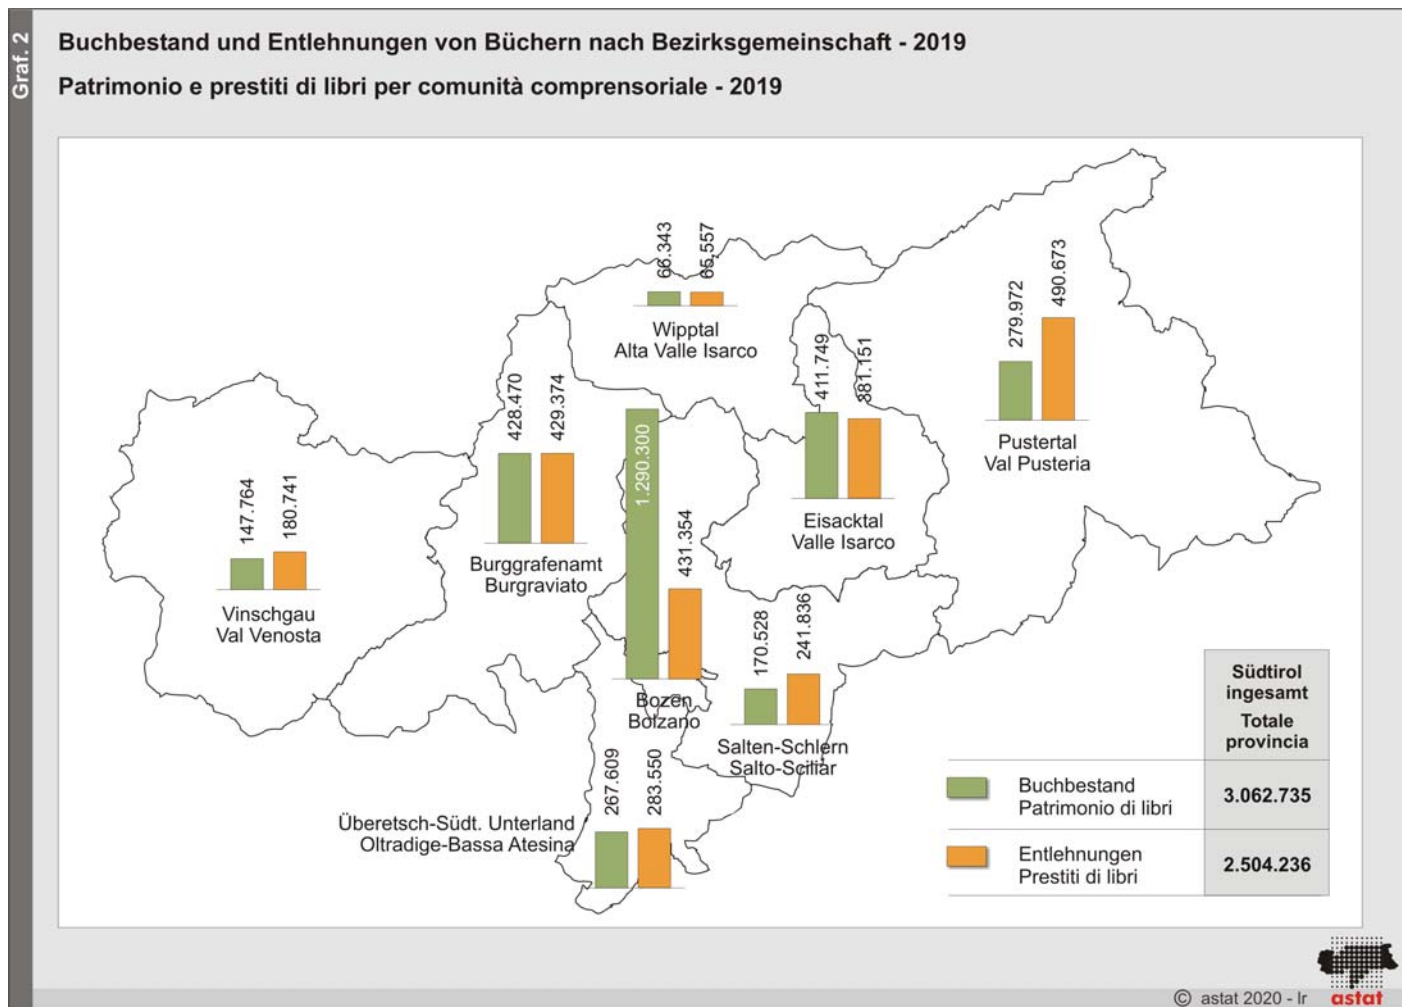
Graf. 2

Buchbestand und Entlehnungen von Büchern nach Bezirksgemeinschaft - 2019

Patrimonio e prestiti di libri per comunità comprensoriale - 2019

66.343
65.557
Wipptal
Alta Valle Isarco

279.972
490.673
Pustertal
Val Pusteria

411.749
381.151
Eisacktal
Valle Isarco

428.470
429.374
Burggrafenamt
Burgraviato

1.290.300
431.354
Bozen
Bolzano

147.764
180.741
Vinschgau
Val Venosta

170.528
241.836
Salten-Schlern
Salto-Sciliar

267.609
283.550
Überetsch-Südt. Unterland
Oltradige-Bassa Atesina

| | Südtirol ingesamt Totale provincia |
|---|---|
| Buchbestand Patrimonio di libri | 3.062.735 |
| Entlehnungen Prestiti di libri | 2.504.236 |

© astat 2020 - lr
astat